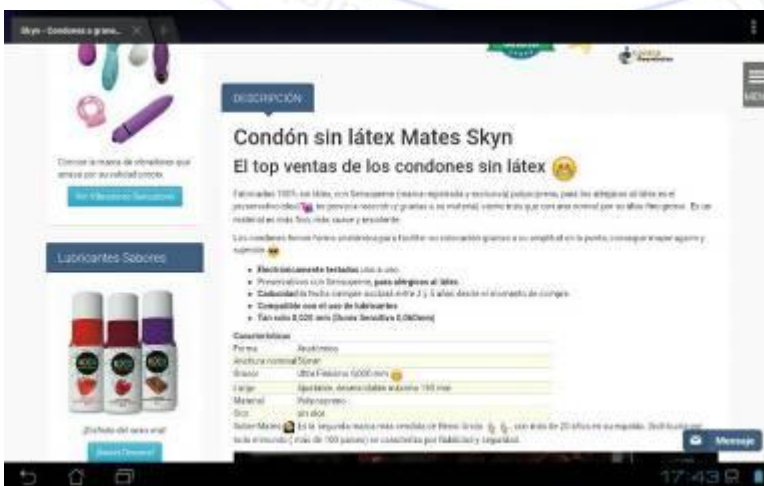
Skyn - Condones a grane...

DESCRIPCIÓN

Condón sin látex Mates Skyn

El top ventas de los condones sin látex

Fabricados 100% sin látex, con Sensopreme (marca registrada y exclusiva) poliisopreno, para los alérgicos al látex es el preservativo ideal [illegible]

Los condones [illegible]

Electrónicamente testados uno a uno.
Preservativos con Sensopreme, para alérgicos al látex.
Caducidad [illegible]
Compatible con el uso de lubricantes
Tan solo 0,020 mm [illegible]

Características

| | |
|---|---|
| Forma | Anatómico |
| Anchura nominal | 53mm |
| Grosor | Ultra Fino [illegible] |
| Largo | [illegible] |
| Material | Poliisopreno |
| Olor | sin olor |

Sobre Mates: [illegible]

Conoce la marca de vibradores que arrasa por su calidad precio

Ver Vibradores Satisfyer

Lubricantes Sabores

¡Disfruta del sexo oral!

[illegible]

Mensaje

MEN

17:43